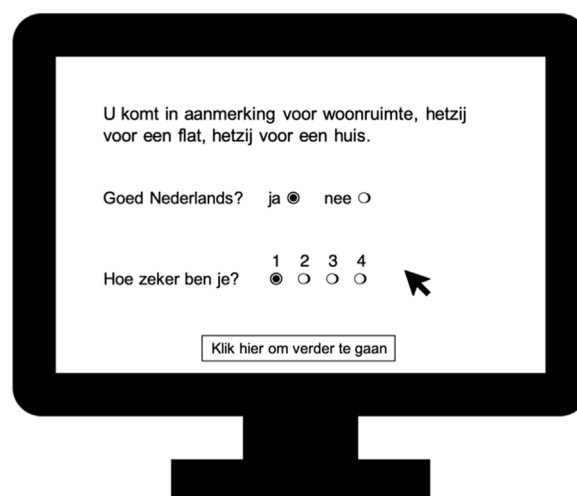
U komt in aanmerking voor woonruimte, hetzij voor een flat, hetzij voor een huis.

Goed Nederlands? ja ◉ nee ○

Hoe zeker ben je?

| 1 | 2 | 3 | 4 |
|---|---|---|---|
| ◉ | ○ | ○ | ○ |

Klik hier om verder te gaan